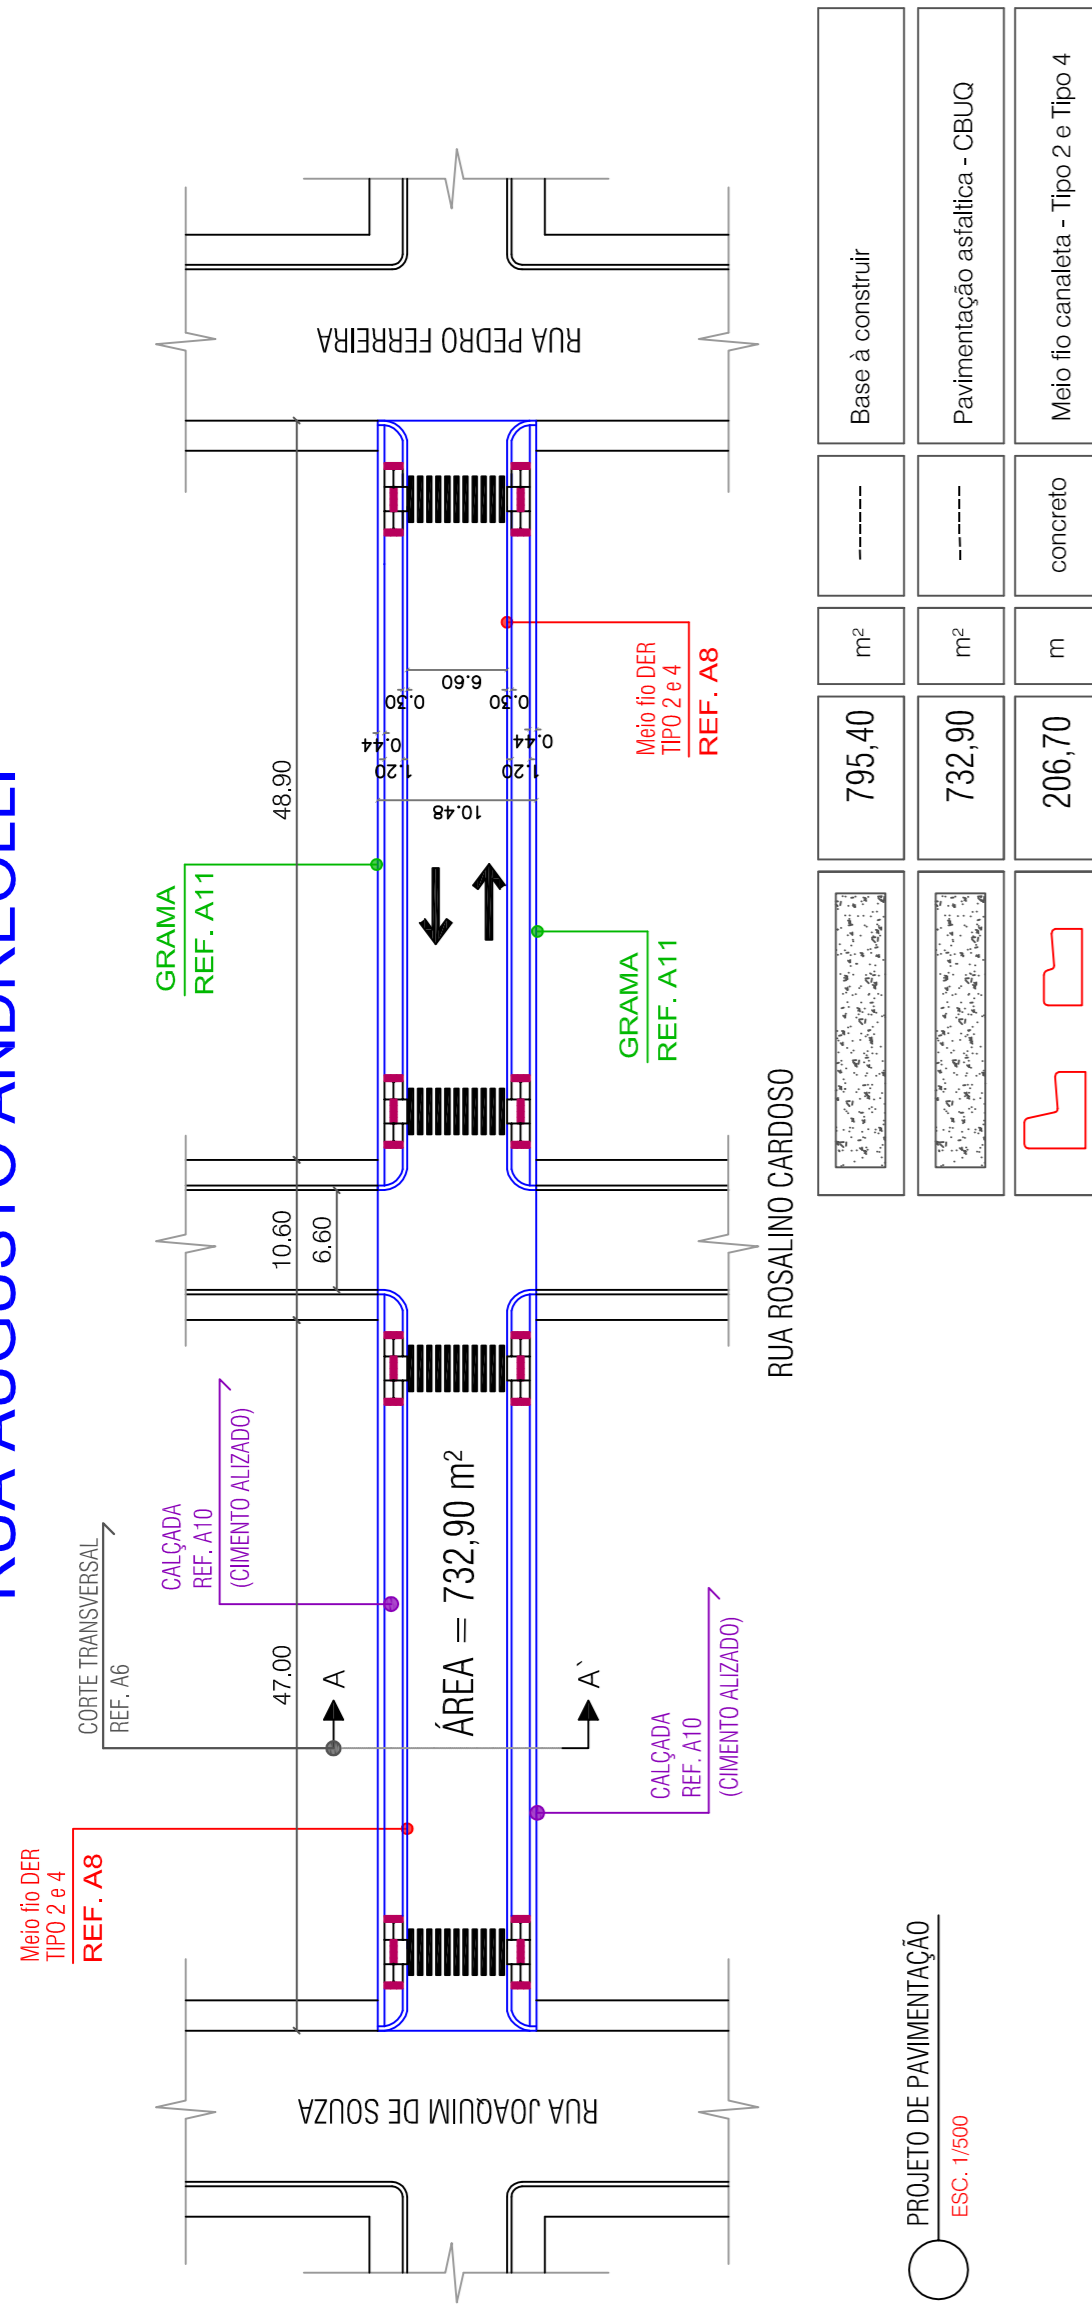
RUA AUGUSTO ANDREOLLI

RUA PEDRO FERREIRA

RUA JOAQUIM DE SOUZA

RUA ROSALINO CARDOSO

48.90

10.60

6.60

47.00

10.48

6.60

0.30

0.30

0.44

0.44

1.20

1.20

GRAMA
REF. A11

GRAMA
REF. A11

Meio fio DER
TIPO 2 e 4
REF. A8

Meio fio DER
TIPO 2 e 4
REF. A8

CORTE TRANSVERSAL
REF. A6

A

A`

CALÇADA
REF. A10
(CIMENTO ALIZADO)

CALÇADA
REF. A10
(CIMENTO ALIZADO)

ÁREA = 732,90 m²

PROJETO DE PAVIMENTAÇÃO
ESC. 1/500

| | 795,40 | m² | ------- | Base à construir |
|---|---|---|---|---|
| | 732,90 | m² | ------- | Pavimentação asfaltica - CBUQ |
| | 206,70 | m | concreto | Meio fio canaleta - Tipo 2 e Tipo 4 |